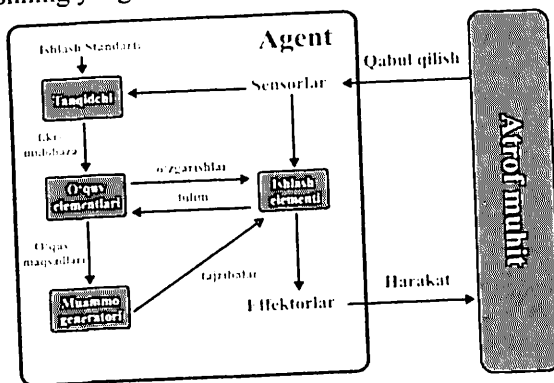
ishining yig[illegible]

Agent

Ishlash Standarti

Tanqidchi

Sensorlar

Qabul qilish

Fikr mulohaza

O'quv elementlari

o'zgarishlar

bilim

Ishlash elementi

Atrof muhit

O'quv maqsadlari

tajribalar

Muammo generatori

Effektorlar

Harakat